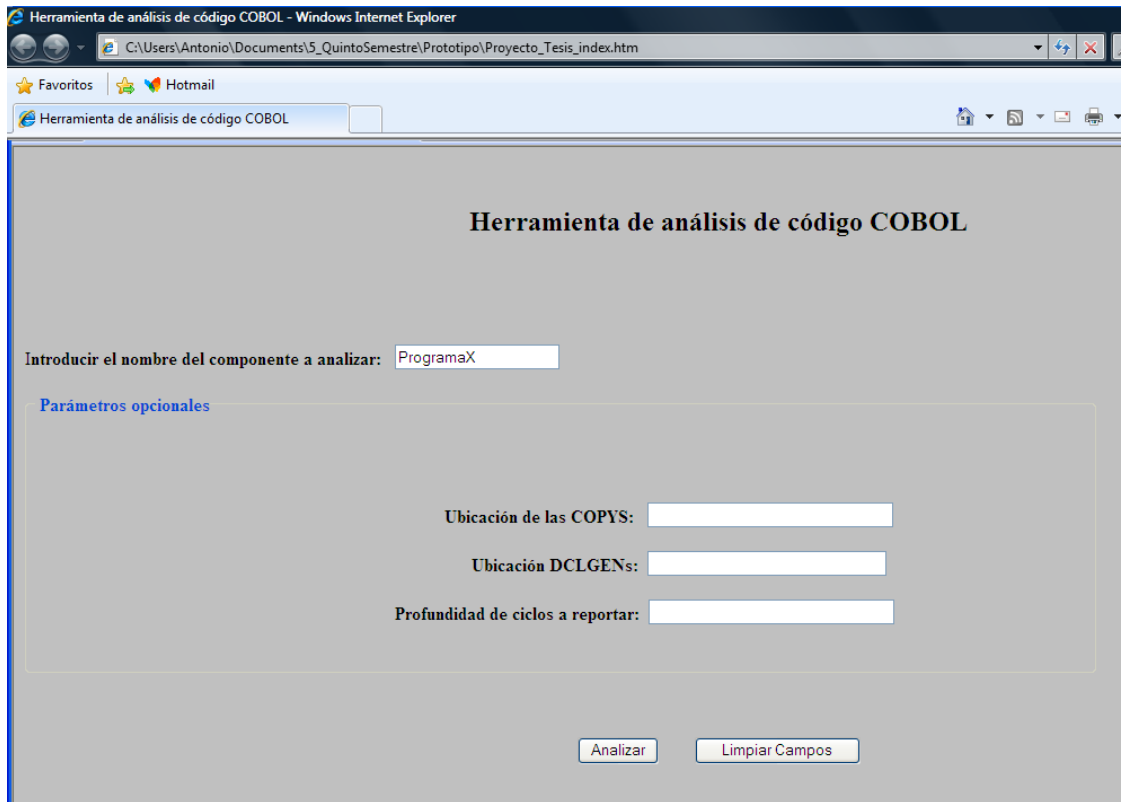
Herramienta de análisis de código COBOL - Windows Internet Explorer

C:\Users\Antonio\Documents\5_QuintoSemestre\Prototipo\Proyecto_Tesis_index.htm

Favoritos

Hotmail

Herramienta de análisis de código COBOL

Herramienta de análisis de código COBOL

Introducir el nombre del componente a analizar: ProgramaX

Parámetros opcionales

Ubicación de las COPYS:

Ubicación DCLGENs:

Profundidad de ciclos a reportar:

Analizar

Limpiar Campos